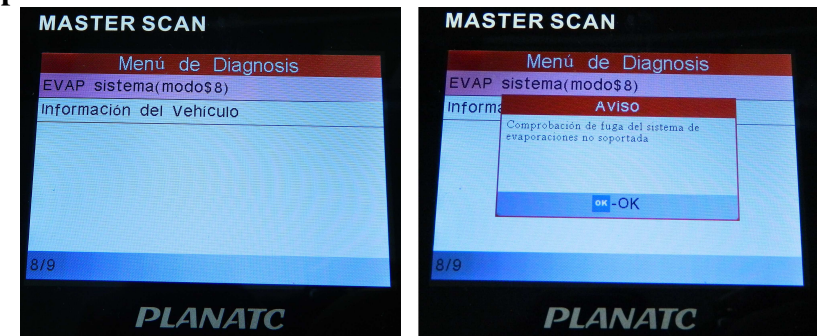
MASTER SCAN

Menú de Diagnosis

EVAP sistema(modo$8)

Información del Vehículo

8/9

PLANATC

MASTER SCAN

Menú de Diagnosis

EVAP sistema(modo$8)

Informa

Aviso

Comprobación de fuga del sistema de evaporaciones no soportada

OK -OK

8/9

PLANATC